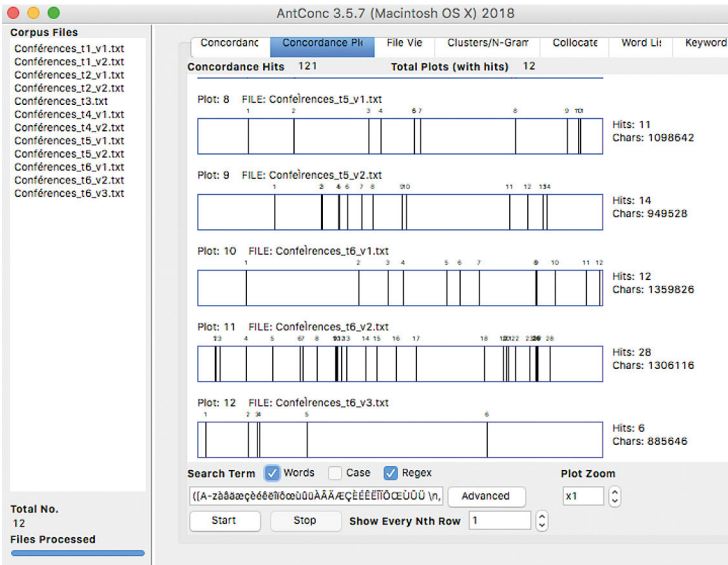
AntConc 3.5.7 (Macintosh OS X) 2018

Corpus Files
Conférences_t1_v1.txt
Conférences_t1_v2.txt
Conférences_t2_v1.txt
Conférences_t2_v2.txt
Conférences_t3.txt
Conférences_t4_v1.txt
Conférences_t4_v2.txt
Conférences_t5_v1.txt
Conférences_t5_v2.txt
Conférences_t6_v1.txt
Conférences_t6_v2.txt
Conférences_t6_v3.txt

Concordanc | Concordance Pl | File Vie | Clusters/N-Gram | Collocate | Word Lis | Keyword

Concordance Hits 121
Total Plots (with hits) 12

Plot: 8 FILE: Conférences_t5_v1.txt
1 2 3 4 5 6 7 8 9 10 11
Hits: 11
Chars: 1098642

Plot: 9 FILE: Conférences_t5_v2.txt
1 2 3 4 5 6 7 8 9 10 11 12 13 14
Hits: 14
Chars: 949528

Plot: 10 FILE: Conférences_t6_v1.txt
1 2 3 4 5 6 7 8 9 10 11 12
Hits: 12
Chars: 1359826

Plot: 11 FILE: Conférences_t6_v2.txt
1 2 3 4 5 6 7 8 9 10 11 12 13 14 15 16 17 18 19 20 21 22 23 24 25 26 27 28
Hits: 28
Chars: 1306116

Plot: 12 FILE: Conférences_t6_v3.txt
1 2 3 4 5 6
Hits: 6
Chars: 885646

Search Term
Words
Case
Regex
Plot Zoom
([A-zàâäæçéèêëîïôœùûüÀÂÄÆÇÉÈÊËÎÏÔŒÙÛÜ \n,
Advanced
x1
Start
Stop
Show Every Nth Row
1

Total No.
12
Files Processed